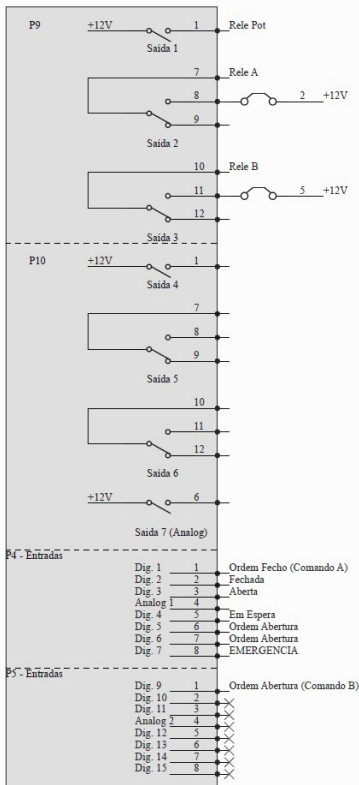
P9
+12V
1
Rele Pot
Saida 1
7
Rele A
8
2
+12V
9
Saida 2
10
Rele B
11
5
+12V
12
Saida 3
P10
+12V
1
Saida 4
7
8
9
Saida 5
10
11
12
Saida 6
+12V
6
Saida 7 (Analog)
P4 - Entradas
Dig. 1
1
Ordem Fecho (Comando A)
Dig. 2
2
Fechada
Dig. 3
3
Aberta
Analog 1
4
Dig. 4
5
Em Espera
Dig. 5
6
Ordem Abertura
Dig. 6
7
Ordem Abertura
Dig. 7
8
EMERGENCIA
P5 - Entradas
Dig. 9
1
Ordem Abertura (Comando B)
Dig. 10
2
Dig. 11
3
Analog 2
4
Dig. 12
5
Dig. 13
6
Dig. 14
7
Dig. 15
8